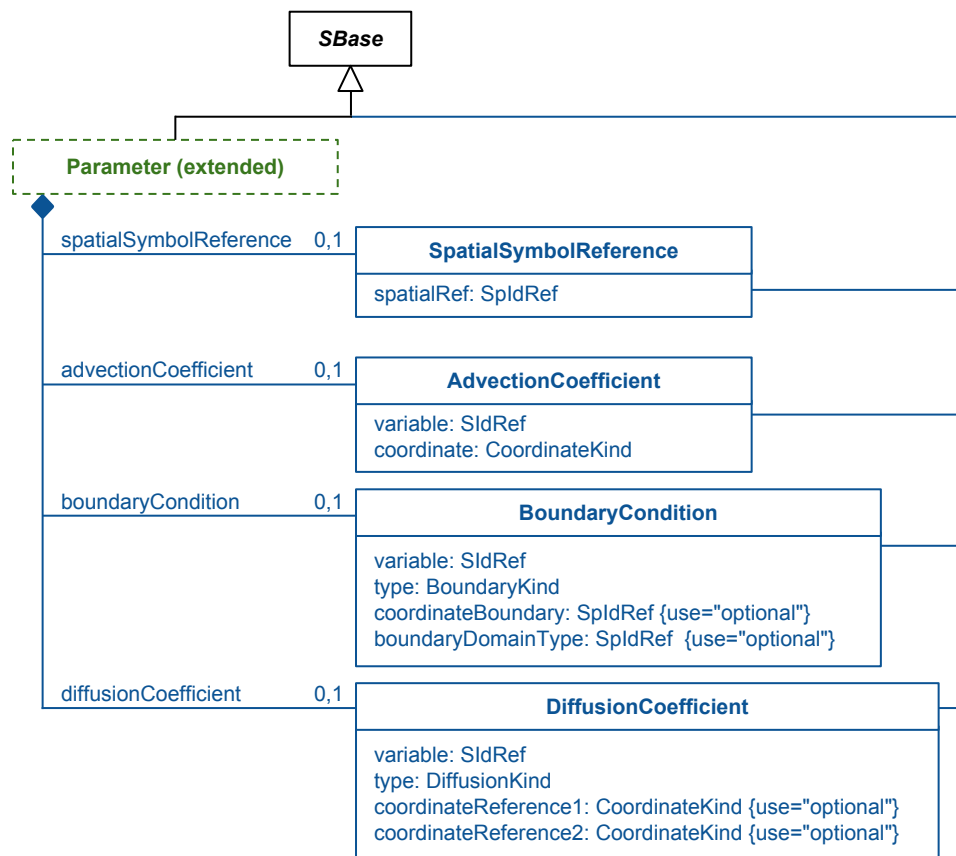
SBase

Parameter (extended)

spatialSymbolReference 0,1

SpatialSymbolReference

spatialRef: SpIdRef

advectionCoefficient 0,1

AdvectionCoefficient

variable: SIdRef
coordinate: CoordinateKind

boundaryCondition 0,1

BoundaryCondition

variable: SIdRef
type: BoundaryKind
coordinateBoundary: SpIdRef {use="optional"}
boundaryDomainType: SpIdRef {use="optional"}

diffusionCoefficient 0,1

DiffusionCoefficient

variable: SIdRef
type: DiffusionKind
coordinateReference1: CoordinateKind {use="optional"}
coordinateReference2: CoordinateKind {use="optional"}